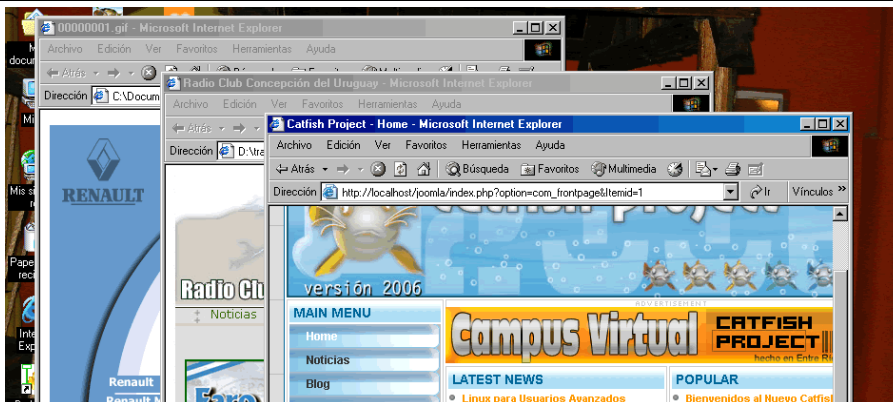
00000001.gif - Microsoft Internet Explorer
Archivo Edición Ver Favoritos Herramientas Ayuda
Atrás
Dirección C:\Docum
Mi docu
Mis si
Pape reci
Inte Exp
RENAULT
Renault
Renault
Radio Club Concepción del Uruguay - Microsoft Internet Explorer
Archivo Edición Ver Favoritos Herramientas Ayuda
Atrás
Dirección D:\tra
Radio Clu
Noticias
Faro
Catfish Project - Home - Microsoft Internet Explorer
Archivo Edición Ver Favoritos Herramientas Ayuda
Atrás Búsqueda Favoritos Multimedia
Dirección http://localhost/joomla/index.php?option=com_frontpage&Itemid=1 Ir Vínculos
versión 2006
MAIN MENU
Home
Noticias
Blog
ADVERTISEMENT
Campus Virtual
CATFISH PROJECT
hecho en Entre Ri
LATEST NEWS
Linux para Usuarios Avanzados
POPULAR
Bienvenidos al Nuevo Catfis